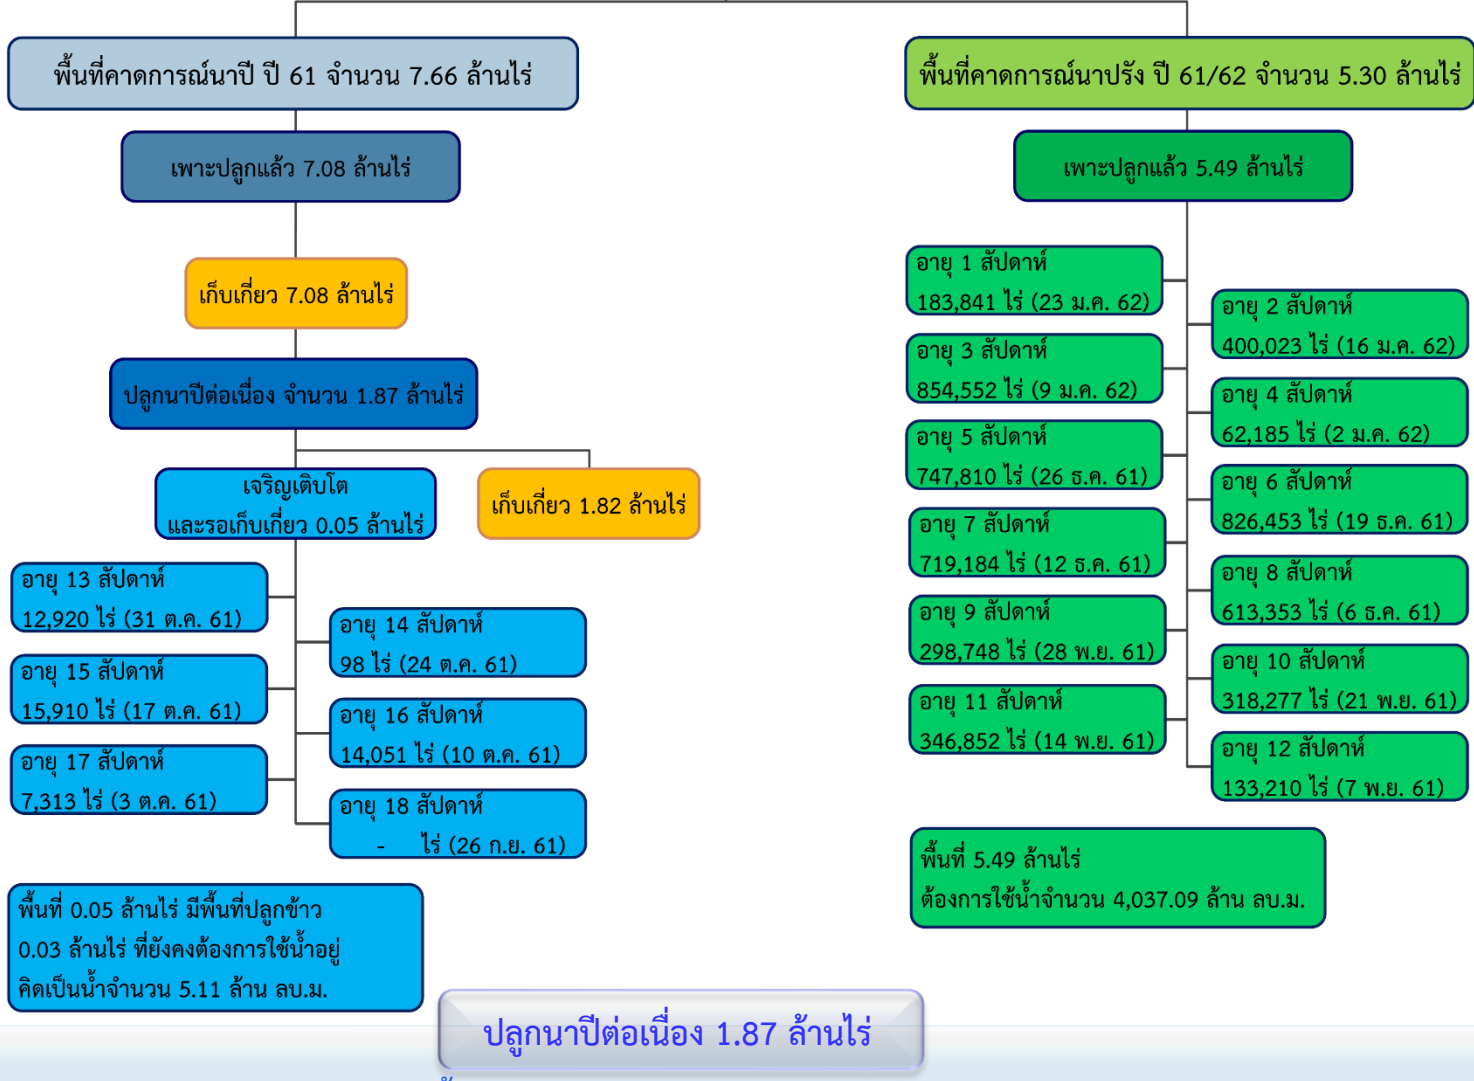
พื้นที่คาดการณ์นาปี ปี 61 จำนวน 7.66 ล้านไร่

เพาะปลูกแล้ว 7.08 ล้านไร่

เก็บเกี่ยว 7.08 ล้านไร่

ปลูกนาปีต่อเนื่อง จำนวน 1.87 ล้านไร่

เจริญเติบโต และรอเก็บเกี่ยว 0.05 ล้านไร่

เก็บเกี่ยว 1.82 ล้านไร่

อายุ 13 สัปดาห์ 12,920 ไร่ (31 ต.ค. 61)

อายุ 14 สัปดาห์ 98 ไร่ (24 ต.ค. 61)

อายุ 15 สัปดาห์ 15,910 ไร่ (17 ต.ค. 61)

อายุ 16 สัปดาห์ 14,051 ไร่ (10 ต.ค. 61)

อายุ 17 สัปดาห์ 7,313 ไร่ (3 ต.ค. 61)

อายุ 18 สัปดาห์ - ไร่ (26 ก.ย. 61)

พื้นที่ 0.05 ล้านไร่ มีพื้นที่ปลูกข้าว 0.03 ล้านไร่ ที่ยังคงต้องการใช้น้ำอยู่ คิดเป็นน้ำจำนวน 5.11 ล้าน ลบ.ม.

พื้นที่คาดการณ์นาปรัง ปี 61/62 จำนวน 5.30 ล้านไร่

เพาะปลูกแล้ว 5.49 ล้านไร่

อายุ 1 สัปดาห์ 183,841 ไร่ (23 ม.ค. 62)

อายุ 2 สัปดาห์ 400,023 ไร่ (16 ม.ค. 62)

อายุ 3 สัปดาห์ 854,552 ไร่ (9 ม.ค. 62)

อายุ 4 สัปดาห์ 62,185 ไร่ (2 ม.ค. 62)

อายุ 5 สัปดาห์ 747,810 ไร่ (26 ธ.ค. 61)

อายุ 6 สัปดาห์ 826,453 ไร่ (19 ธ.ค. 61)

อายุ 7 สัปดาห์ 719,184 ไร่ (12 ธ.ค. 61)

อายุ 8 สัปดาห์ 613,353 ไร่ (6 ธ.ค. 61)

อายุ 9 สัปดาห์ 298,748 ไร่ (28 พ.ย. 61)

อายุ 10 สัปดาห์ 318,277 ไร่ (21 พ.ย. 61)

อายุ 11 สัปดาห์ 346,852 ไร่ (14 พ.ย. 61)

อายุ 12 สัปดาห์ 133,210 ไร่ (7 พ.ย. 61)

พื้นที่ 5.49 ล้านไร่ ต้องการใช้น้ำจำนวน 4,037.09 ล้าน ลบ.ม.

ปลูกนาปีต่อเนื่อง 1.87 ล้านไร่